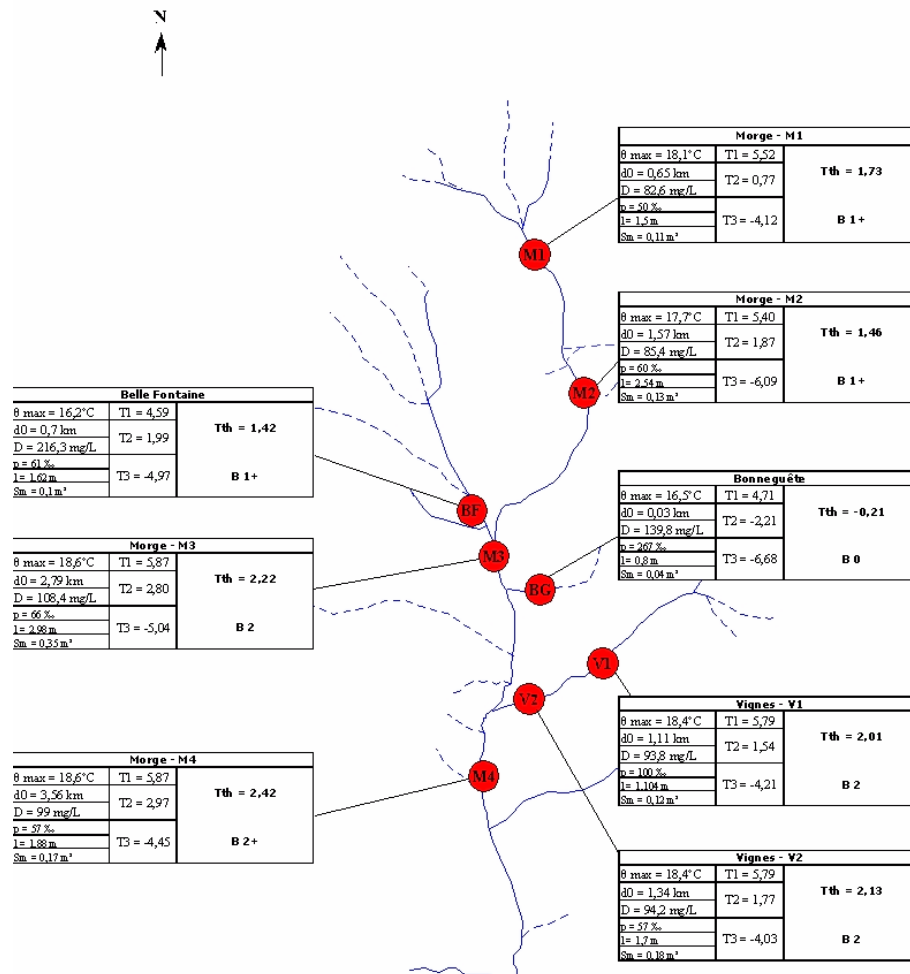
N

M1
M2
BF
M3
BG
V1
V2
M4

**Morge - M1**

| | | |
|---|---|---|
| θ max = 18,1°C | T1 = 5,52 | Tth = 1,73 |
| d0 = 0,65 km | T2 = 0,77 | |
| D = 82,6 mg/L | | |
| p = 50 ‰ | T3 = -4,12 | B 1+ |
| l= 1,5 m | | |
| Sm = 0,11 m² | | |

**Morge - M2**

| | | |
|---|---|---|
| θ max = 17,7°C | T1 = 5,40 | Tth = 1,46 |
| d0 = 1,57 km | T2 = 1,87 | |
| D = 85,4 mg/L | | |
| p = 60 ‰ | T3 = -6,09 | B 1+ |
| l= 2,54 m | | |
| Sm = 0,13 m² | | |

**Belle Fontaine**

| | | |
|---|---|---|
| θ max = 16,2°C | T1 = 4,59 | Tth = 1,42 |
| d0 = 0,7 km | T2 = 1,99 | |
| D = 216,3 mg/L | | |
| p = 61 ‰ | T3 = -4,97 | B 1+ |
| l= 1,62 m | | |
| Sm = 0,1 m² | | |

**Bonneguête**

| | | |
|---|---|---|
| θ max = 16,5°C | T1 = 4,71 | Tth = -0,21 |
| d0 = 0,03 km | T2 = -2,21 | |
| D = 139,8 mg/L | | |
| p = 267 ‰ | T3 = -6,68 | B 0 |
| l= 0,8 m | | |
| Sm = 0,04 m² | | |

**Morge - M3**

| | | |
|---|---|---|
| θ max = 18,6°C | T1 = 5,87 | Tth = 2,22 |
| d0 = 2,79 km | T2 = 2,80 | |
| D = 108,4 mg/L | | |
| p = 66 ‰ | T3 = -5,04 | B 2 |
| l= 2,98 m | | |
| Sm = 0,35 m² | | |

**Vignes - V1**

| | | |
|---|---|---|
| θ max = 18,4°C | T1 = 5,79 | Tth = 2,01 |
| d0 = 1,11 km | T2 = 1,54 | |
| D = 93,8 mg/L | | |
| p = 100 ‰ | T3 = -4,21 | B 2 |
| l= 1,104 m | | |
| Sm = 0,12 m² | | |

**Morge - M4**

| | | |
|---|---|---|
| θ max = 18,6°C | T1 = 5,87 | Tth = 2,42 |
| d0 = 3,56 km | T2 = 2,97 | |
| D = 99 mg/L | | |
| p = 57 ‰ | T3 = -4,45 | B 2+ |
| l= 1,88 m | | |
| Sm = 0,17 m² | | |

**Vignes - V2**

| | | |
|---|---|---|
| θ max = 18,4°C | T1 = 5,79 | Tth = 2,13 |
| d0 = 1,34 km | T2 = 1,77 | |
| D = 94,2 mg/L | | |
| p = 57 ‰ | T3 = -4,03 | B 2 |
| l= 1,7 m | | |
| Sm = 0,18 m² | | |